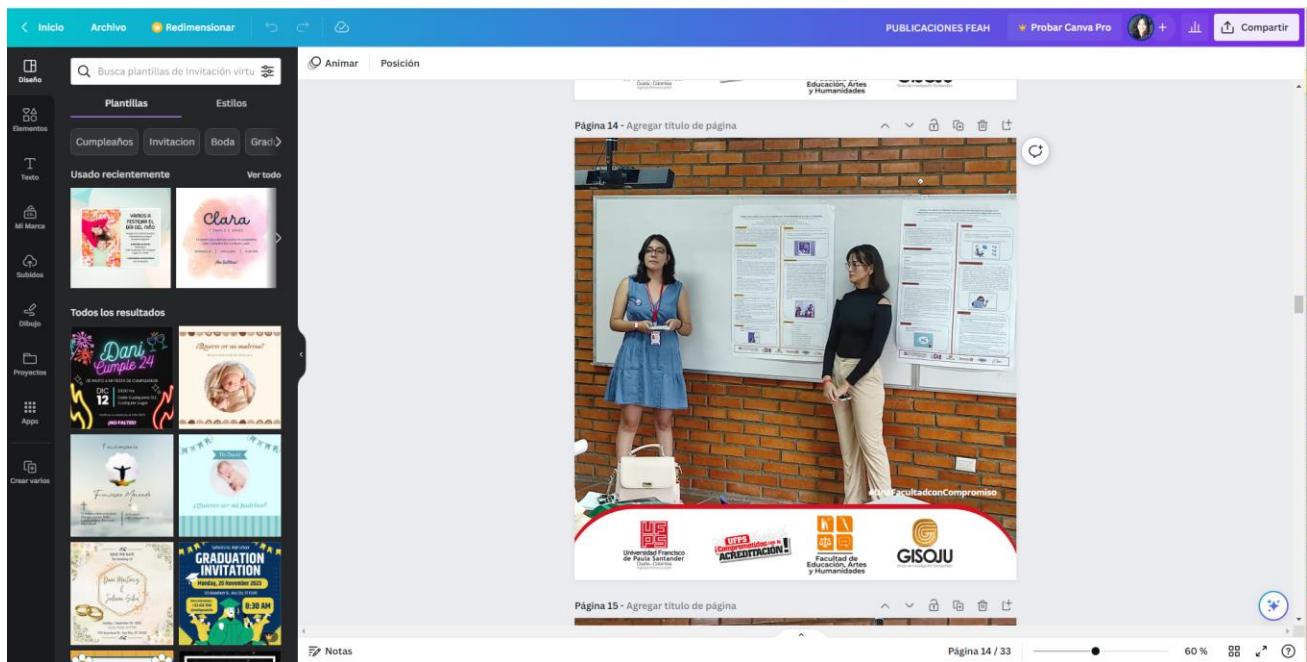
< Inicio Archivo Redimensionar

PUBLICACIONES FEAH Probar Canva Pro + Compartir

Diseño
Elementos
Texto
Mi Marca
Subidos
Dibujo
Proyectos
Apps
Crear varios

Busca plantillas de Invitación virtu

Plantillas Estilos

Cumpleaños Invitacion Boda Grad

Usado recientemente Ver todo

VAMOS A FESTEJAR EL DÍA DEL NIÑO

Clara

Todos los resultados

Dani Cumple 24

DIC 12

¡NO FALTES!

¿Quieres ser mi madrina?

¿Quieres ser mi padrino?

GRADUATION INVITATION

Monday, 20 November 2023

8:30 AM

Animar Posición

Educación, Artes y Humanidades

Página 14 - Agregar título de página

#UnaFacultadconCompromiso

Universidad Francisco de Paula Santander

UFPS ¡Comprometidos con la ACREDITACIÓN!

Facultad de Educación, Artes y Humanidades

GISOJU

Página 15 - Agregar título de página

Notas

Página 14 / 33

60 %